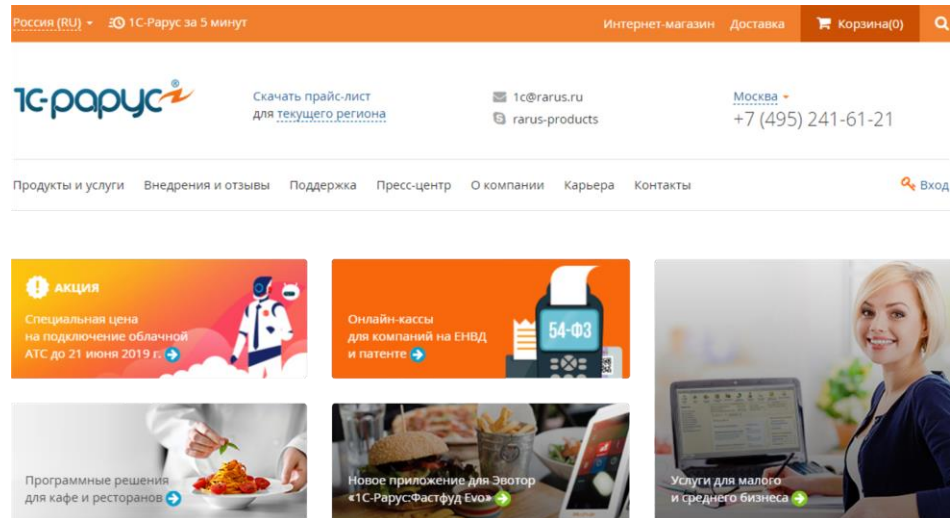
Россия (RU) 1С-Рарус за 5 минут Интернет-магазин Доставка Корзина(0)

1С-рарус

Скачать прайс-лист для текущего региона

1c@rarus.ru
rarus-products

Москва
+7 (495) 241-61-21

Продукты и услуги Внедрения и отзывы Поддержка Пресс-центр О компании Карьера Контакты Вход

АКЦИЯ
Специальная цена на подключение облачной АТС до 21 июня 2019 г.

Онлайн-кассы для компаний на ЕНВД и патенте

54-ФЗ

Программные решения для кафе и ресторанов

Новое приложение для Эвотор «1С-Рарус:Фастфуд Evo»

Услуги для малого и среднего бизнеса